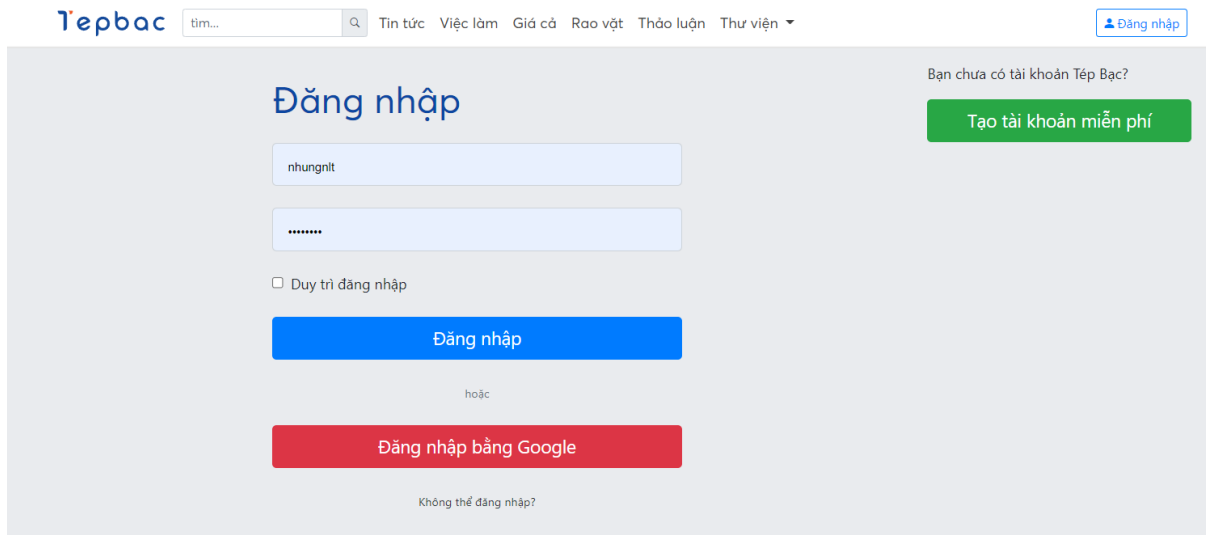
Tepbac
tìm...
Tin tức Việc làm Giá cả Rao vặt Thảo luận Thư viện
Đăng nhập

Đăng nhập
nhungnlt
••••••••
Duy trì đăng nhập
Đăng nhập
hoặc
Đăng nhập bằng Google
Không thể đăng nhập?

Bạn chưa có tài khoản Tép Bạc?
Tạo tài khoản miễn phí